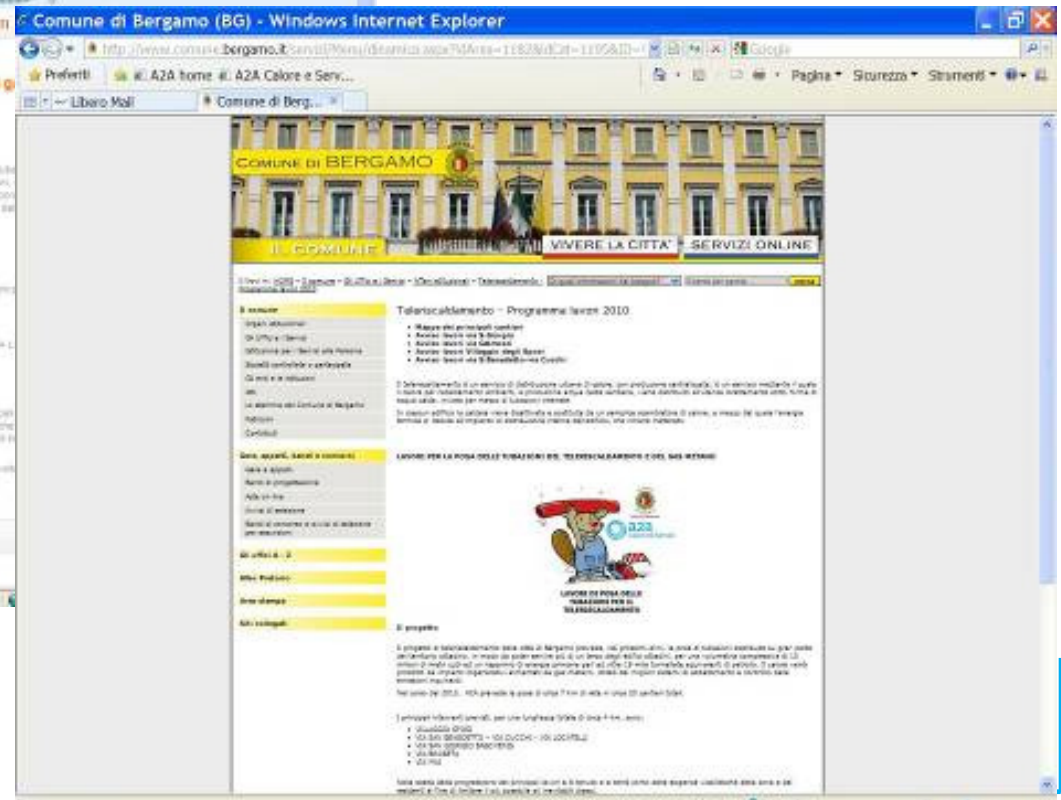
Comune di Bergamo (BG) - Windows Internet Explorer

http://www.comune.bergamo.it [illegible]

Google

Preferiti

A2A home

A2A Calore e Serv...

Pagina ▾ Sicurezza ▾ Strumenti ▾

Libero Mail

Comune di Berg...

COMUNE DI BERGAMO

IL COMUNE

VIVERE LA CITTA'

SERVIZI ONLINE

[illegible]

Teleriscaldamento - Programma lavori 2010

Mappa dei principali cantieri
Avvisi lavori via S.Giorgio
Avvisi lavori via Gavazzeni
Avvisi lavori Villaggio degli Sposi
Avvisi lavori via S.Benedetto-via Cucchi

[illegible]

LAVORI PER LA POSA DELLE TUBAZIONI DEL TELERISCALDAMENTO E DEL GAS METANO

a2a

LAVORI DI POSA DELLE TUBAZIONI PER IL TELERISCALDAMENTO

Il progetto

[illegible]

Il comune

Organi istituzionali

Gli Uffici e i Servizi

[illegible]

Bandi, appalti, bandi e concorsi

Gli uffici A - Z

Albo Pretorio

Area stampa

Siti collegati